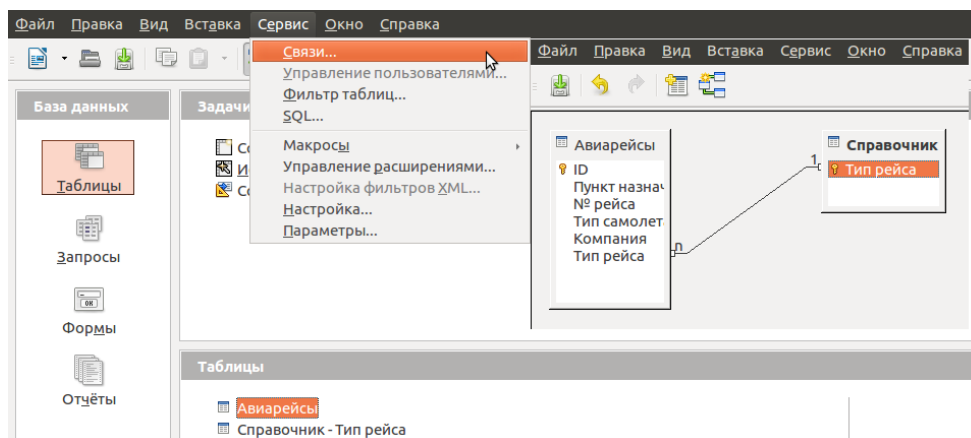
Файл Правка Вид Вставка Сервис Окно Справка

База данных

Таблицы

Запросы

Формы

Отчёты

Задачи

Со

И

Со

Связи...
Управление пользователями...
Фильтр таблиц...
SQL...
Макросы
Управление расширениями...
Настройка фильтров XML...
Настройка...
Параметры...

Файл Правка Вид Вставка Сервис Окно Справка

Авиарейсы
ID
Пункт назнач
№ рейса
Тип самолет
Компания
Тип рейса

Справочник
Тип рейса

1
n

Таблицы

Авиарейсы
Справочник - Тип рейса